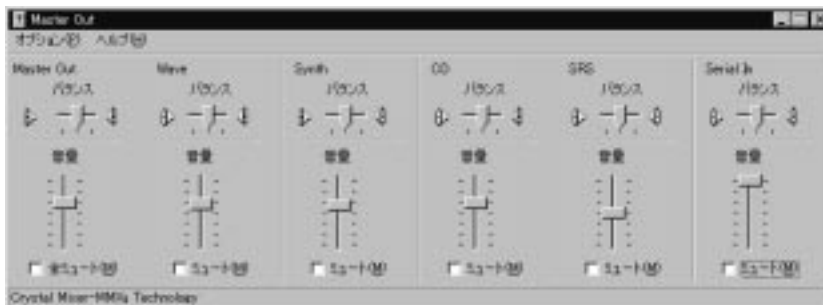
Master Out

オプション(P) ヘルプ(H)

Master Out
バランス
音量
全ミュート(M)

Wave
バランス
音量
ミュート(M)

Synth
バランス
音量
ミュート(M)

CD
バランス
音量
ミュート(M)

SRS
バランス
音量
ミュート(M)

Serial In
バランス
音量
ミュート(M)

Crystal Mixer-MMXe Technology